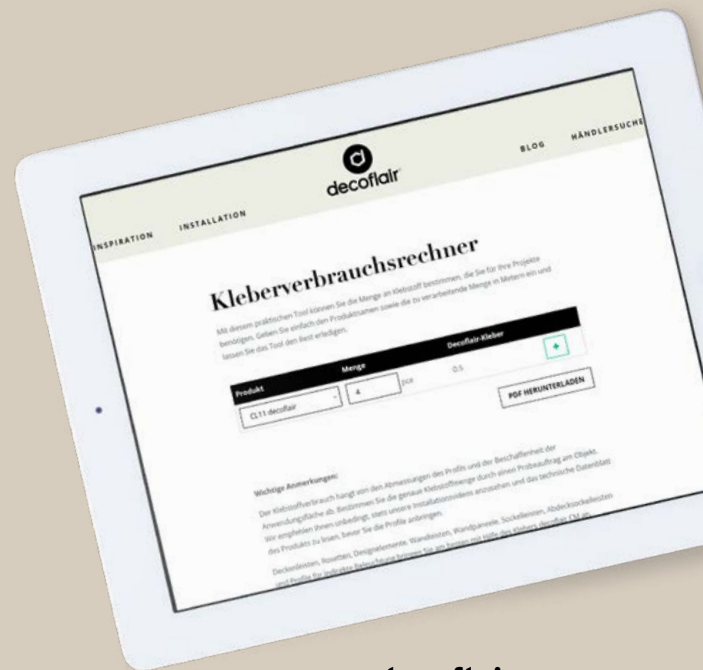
decoflair

BLOG HÄNDLERSUCHE

INSPIRATION INSTALLATION

Kleberverbrauchsrechner

Mit diesem praktischen Tool können Sie die Menge an Klebstoff bestimmen, die Sie für Ihre Projekte benötigen. Geben Sie einfach den Produktnamen sowie die zu verarbeitende Menge in Metern ein und lassen Sie das Tool den Rest erledigen.

| Produkt | Menge | Decoflair-Kleber | |
|---|---|---|---|
| CL11 decoflair | 4 pce | 0.5 | + |

PDF HERUNTERLADEN

Wichtige Anmerkungen:

Der Klebstoffverbrauch hängt von den Abmessungen des Profils und der Beschaffenheit der Anwendungsfläche ab. Bestimmen Sie die genaue Klebstoffmenge durch einen Probeauftrag am Objekt. Wir empfehlen Ihnen unbedingt, stets unsere Installationsvideos anzusehen und das technische Datenblatt des Produkts zu lesen, bevor Sie die Profile anbringen.

Deckenleisten, Rosetten, Designelemente, Wandleisten, Wandpaneele, Sockelleisten, Abdecksockelleisten und Profile für indirekte Beleuchtung können Sie am besten mit Hilfe des Klebers decoflair CM an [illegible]

decoflair